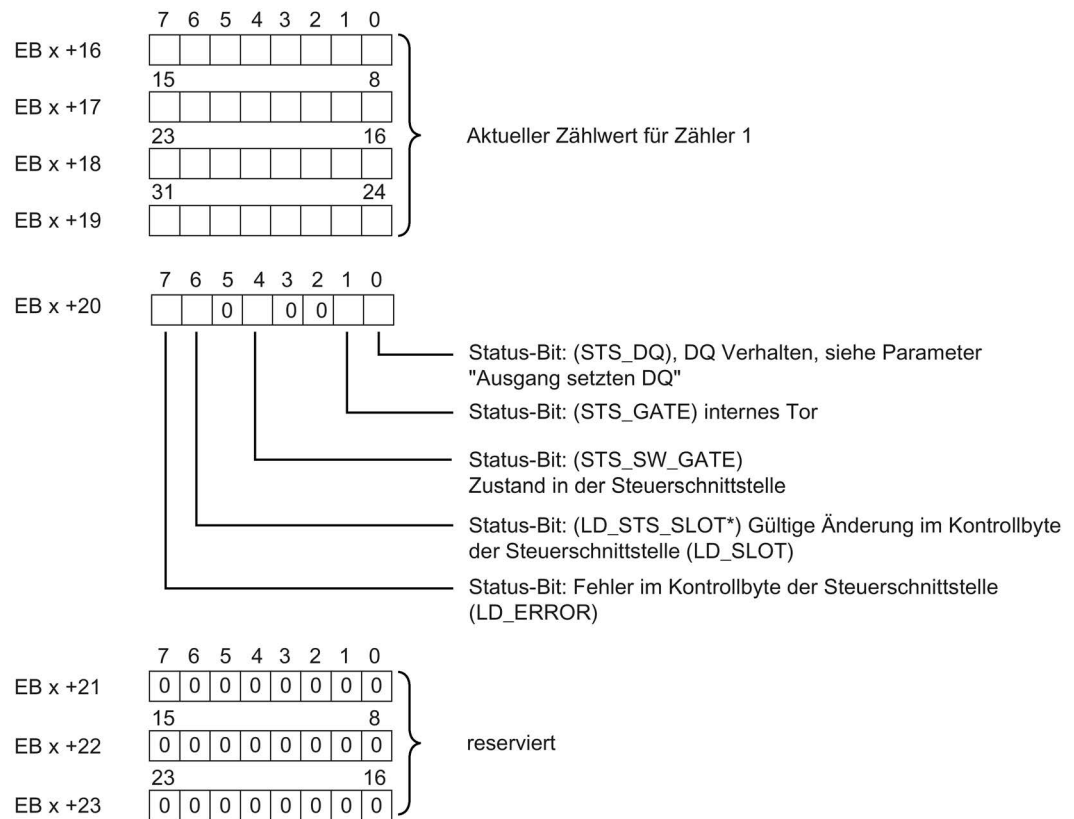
7 6 5 4 3 2 1 0
EB x +16
15 8
EB x +17
23 16
EB x +18
31 24
EB x +19

Aktueller Zählwert für Zähler 1

7 6 5 4 3 2 1 0
EB x +20
0 0 0

Status-Bit: (STS_DQ), DQ Verhalten, siehe Parameter "Ausgang setzten DQ"

Status-Bit: (STS_GATE) internes Tor

Status-Bit: (STS_SW_GATE) Zustand in der Steuerschnittstelle

Status-Bit: (LD_STS_SLOT*) Gültige Änderung im Kontrollbyte der Steuerschnittstelle (LD_SLOT)

Status-Bit: Fehler im Kontrollbyte der Steuerschnittstelle (LD_ERROR)

7 6 5 4 3 2 1 0
EB x +21
0 0 0 0 0 0 0 0
15 8
EB x +22
0 0 0 0 0 0 0 0
23 16
EB x +23
0 0 0 0 0 0 0 0

reserviert